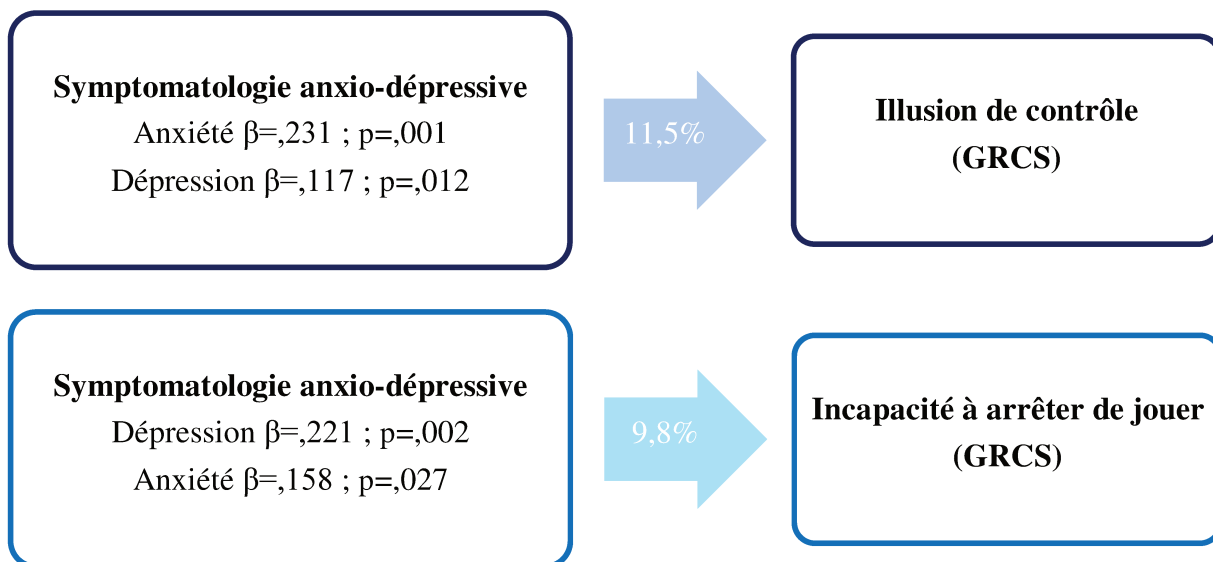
**Symptomatologie anxio-dépressive**
Anxiété β=,231 ; p=,001
Dépression β=,117 ; p=,012

11,5%

**Illusion de contrôle (GRCS)**

**Symptomatologie anxio-dépressive**
Dépression β=,221 ; p=,002
Anxiété β=,158 ; p=,027

9,8%

**Incapacité à arrêter de jouer (GRCS)**